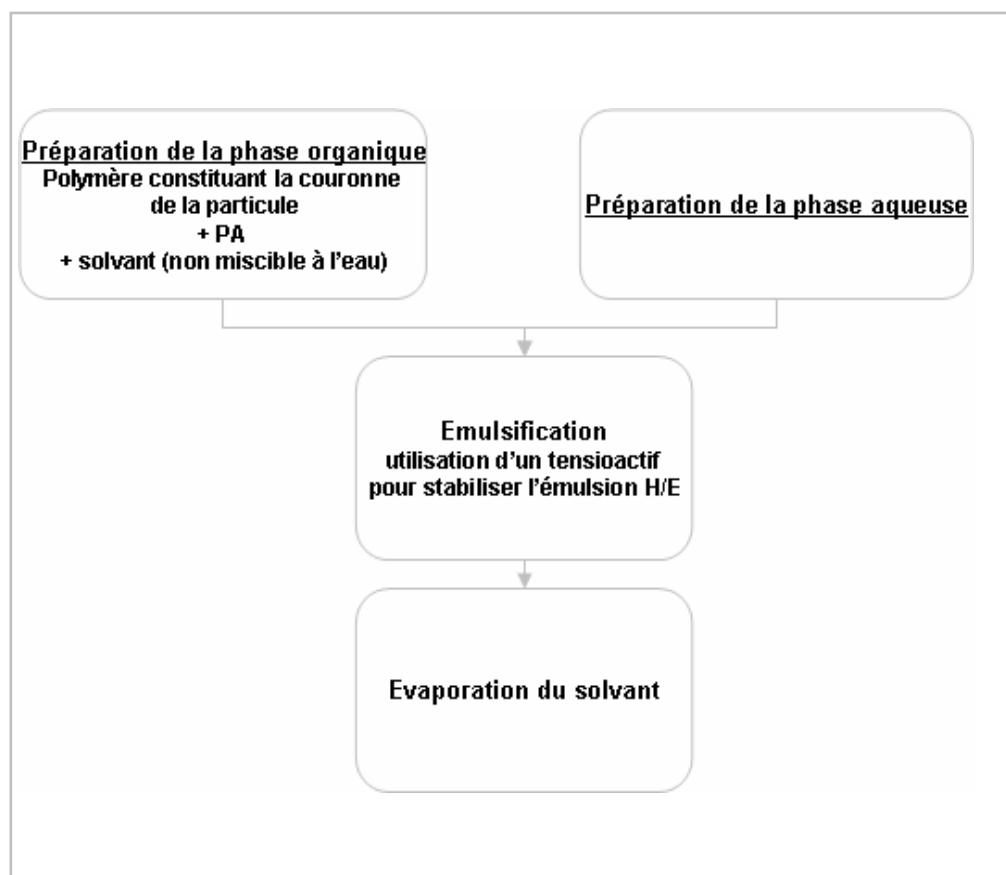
Préparation de la phase organique
Polymère constituant la couronne de la particule
+ PA
+ solvant (non miscible à l'eau)

Préparation de la phase aqueuse

Emulsification
utilisation d'un tensioactif pour stabiliser l'émulsion H/E

Evaporation du solvant